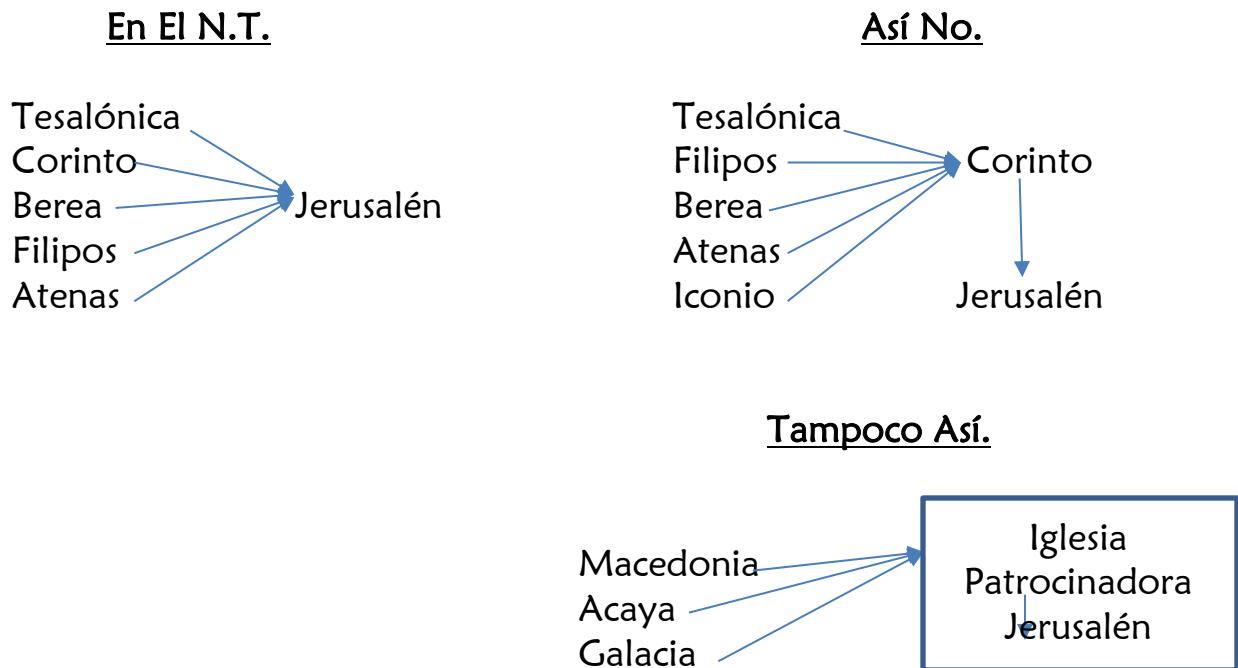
En El N.T.

Tesalónica
Corinto
Berea
Filipos
Atenas

Jerusalén

Así No.

Tesalónica
Filipos
Berea
Atenas
Iconio

Corinto

Jerusalén

Tampoco Así.

Macedonia
Acaya
Galacia

Iglesia
Patrocinadora
Jerusalén